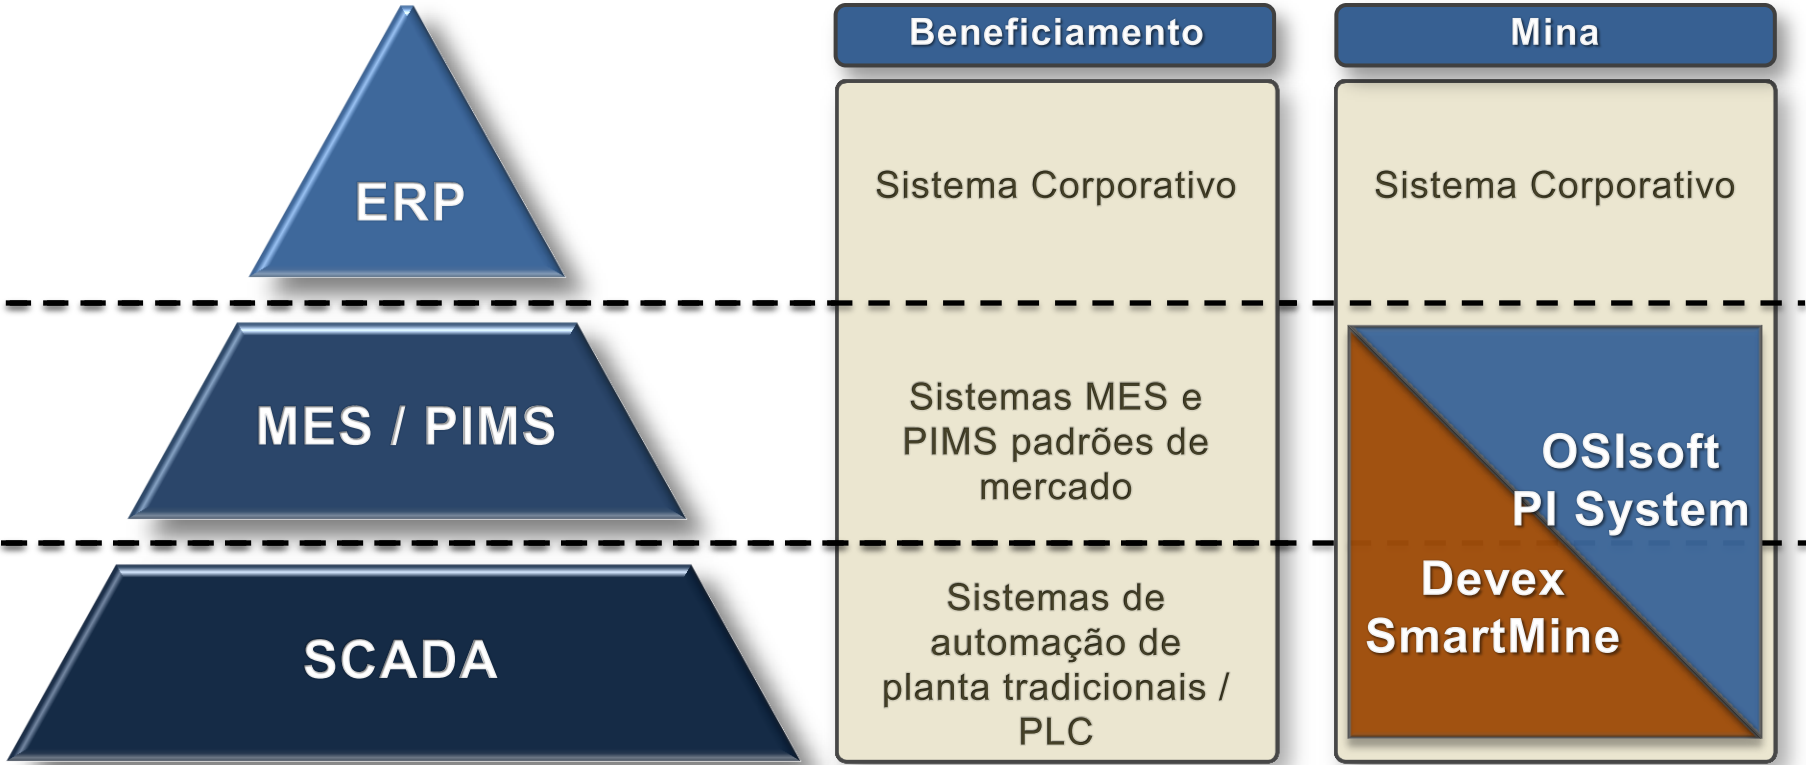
ERP

MES / PIMS

SCADA

Beneficiamento

Sistema Corporativo

Sistemas MES e PIMS padrões de mercado

Sistemas de automação de planta tradicionais / PLC

Mina

Sistema Corporativo

OSIsoft PI System

Devex SmartMine